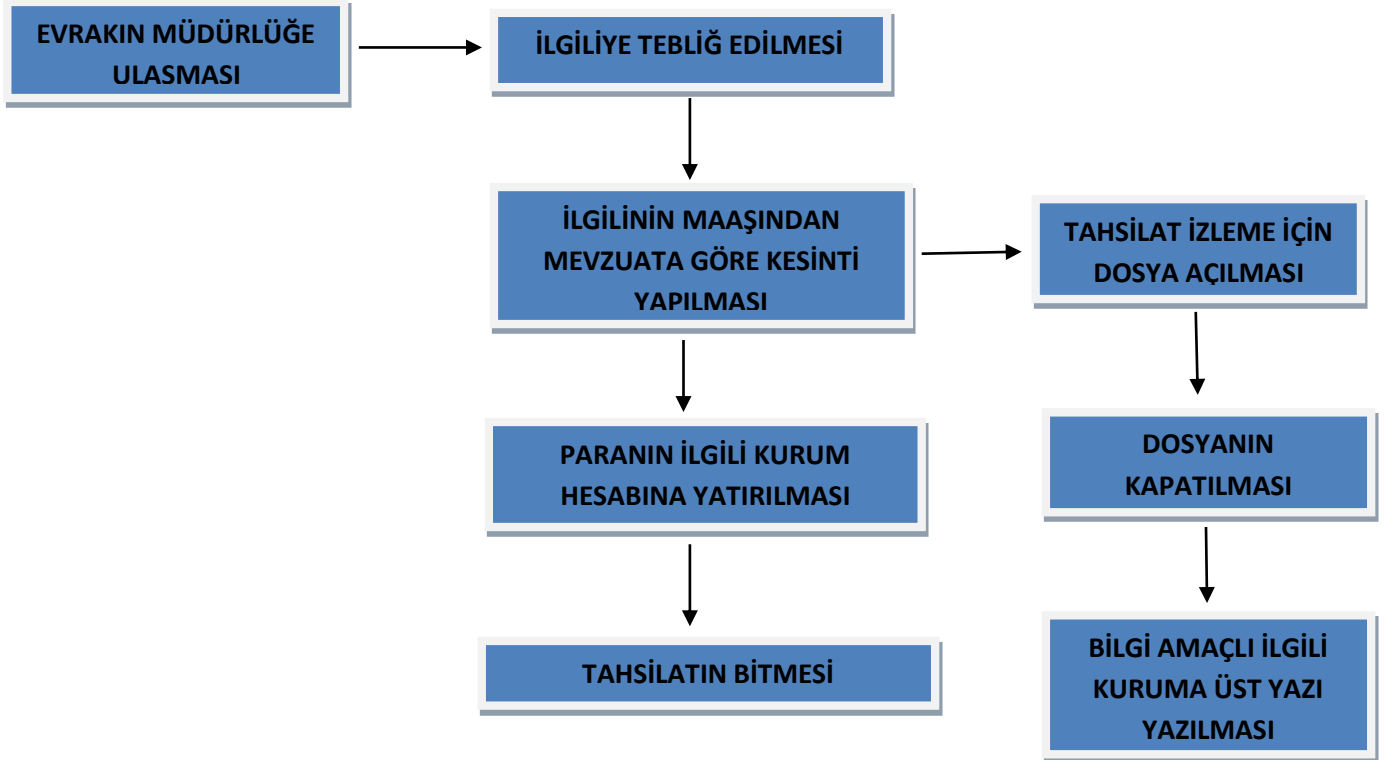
EVRAKIN MÜDÜRLÜĞE ULASMASI

İLGİLİYE TEBLİĞ EDİLMESİ

İLGİLİNİN MAAŞINDAN MEVZUATA GÖRE KESİNTİ YAPILMASI

TAHSİLAT İZLEME İÇİN DOSYA AÇILMASI

PARANIN İLGİLİ KURUM HESABINA YATIRILMASI

DOSYANIN KAPATILMASI

TAHSİLATIN BİTMESİ

BİLGİ AMAÇLI İLGİLİ KURUMA ÜST YAZI YAZILMASI